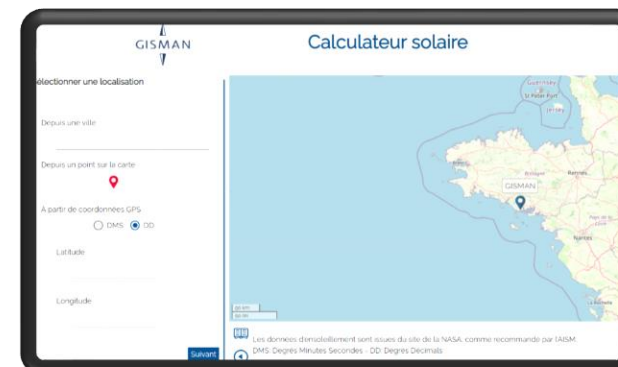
GISMAN

Calculateur solaire

électionner une localisation

Depuis une ville

Depuis un point sur la carte

A partir de coordonnées GPS

DMS DD

Latitude

Longitude

Suivant

Guernsey

St Peter Port

Jersey

Bretagne

Rennes

GISMAN

Nantes

Les données d'ensoleillement sont issues du site de la NASA, comme recommandé par l'AISM.

DMS: Degrés Minutes Secondes - DD: Degrés Decimals